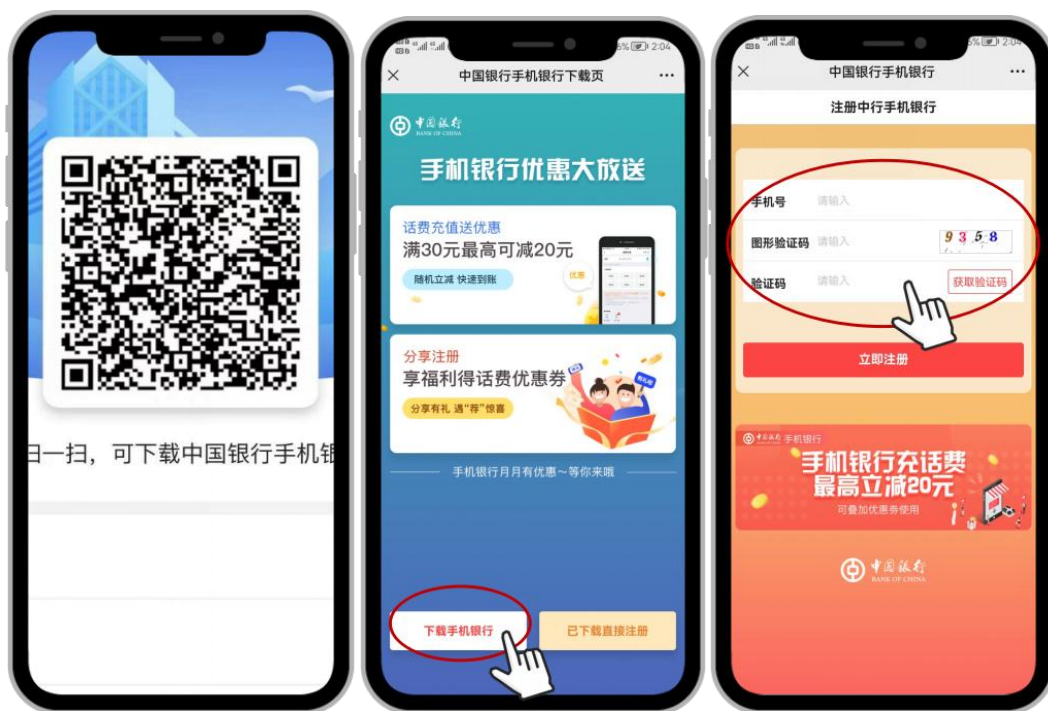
扫一扫，可下载中国银行手机银

5% 2:04
×
中国银行手机银行下载页
···
中国银行
BANK OF CHINA
手机银行优惠大放送
话费充值送优惠
满30元最高可减20元
随机立减 快速到账
优惠
分享注册
享福利得话费优惠券
分享有礼 遇"荐"惊喜
手机银行月月有优惠～等你来哦
下载手机银行
已下载直接注册

5% 2:04
×
中国银行手机银行
···
注册中行手机银行
手机号 请输入
图形验证码 请输入 9358
验证码 请输入 获取验证码
立即注册
中国银行 手机银行
手机银行充话费
最高立减20元
可叠加优惠券使用
中国银行
BANK OF CHINA